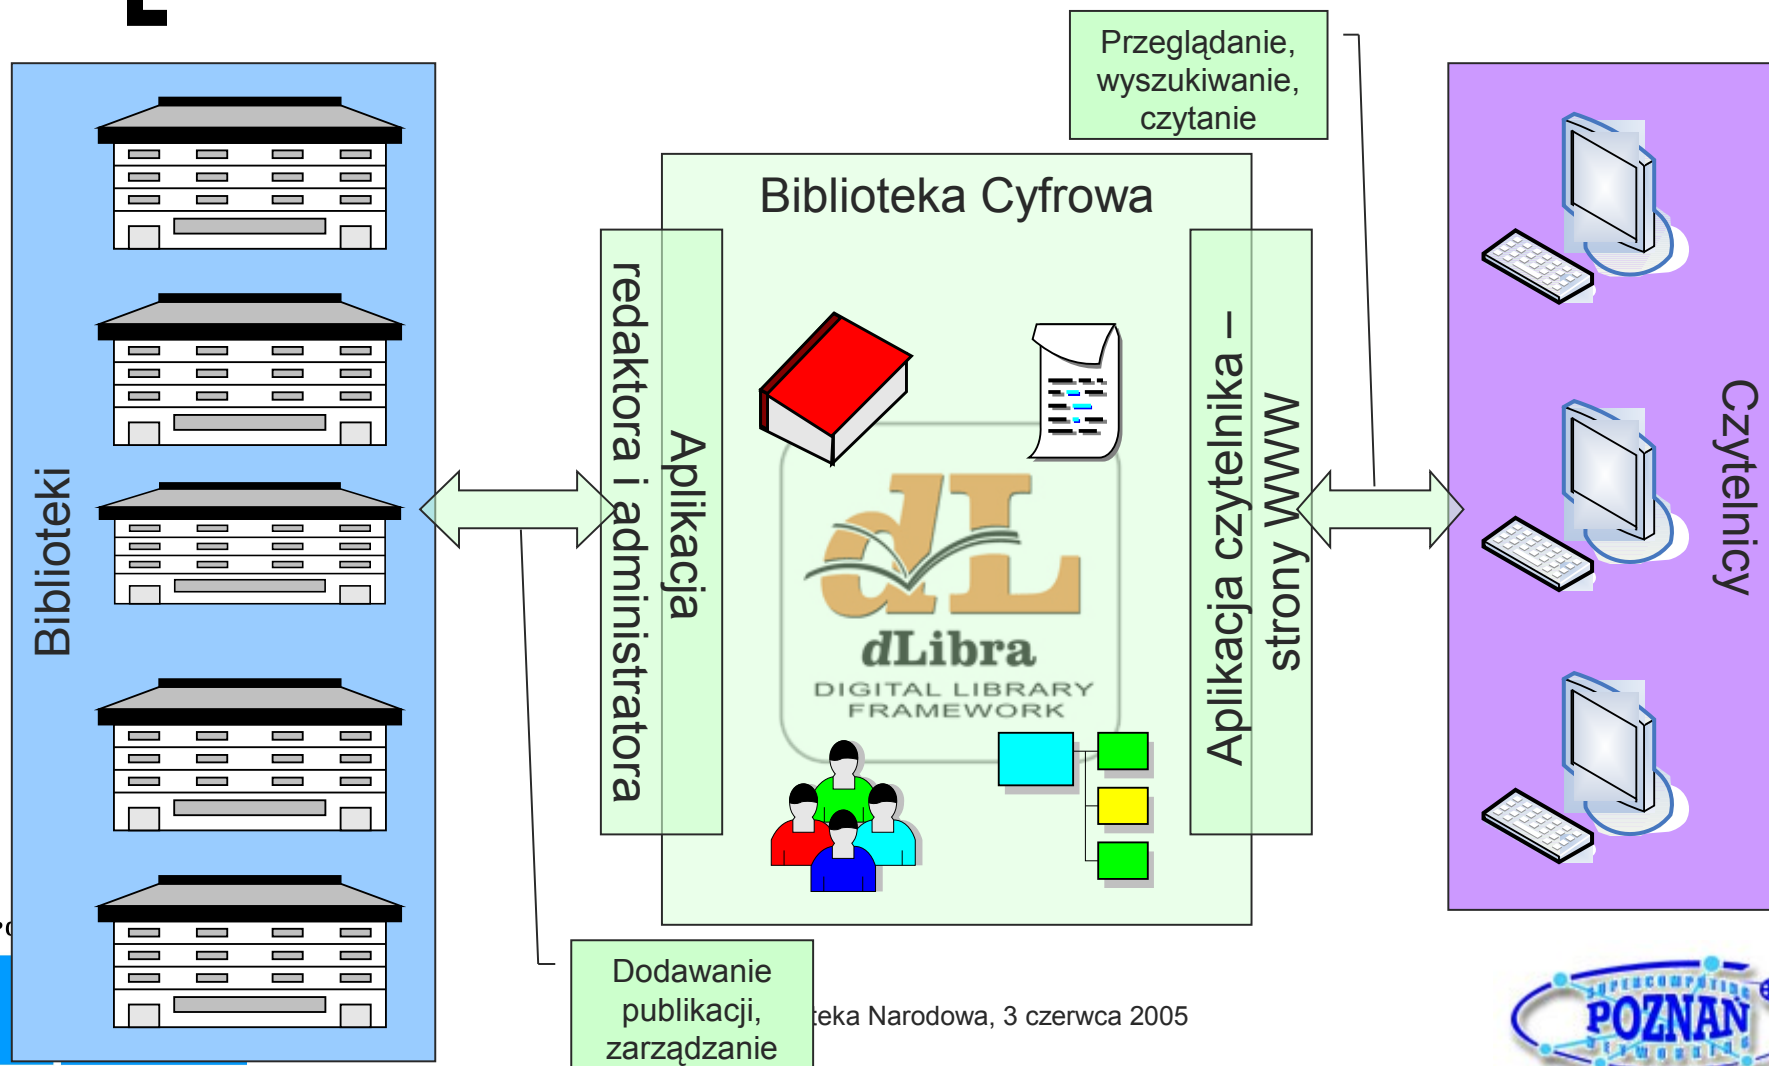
Przeglądanie, wyszukiwanie, czytanie

Biblioteki

Biblioteka Cyfrowa

Aplikacja redaktora i administratora

Aplikacja czytelnika – strony WWW

dL

dLibra

DIGITAL LIBRARY FRAMEWORK

Czytelnicy

Dodawanie publikacji, zarządzanie

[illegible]teka Narodowa, 3 czerwca 2005

POZNAN